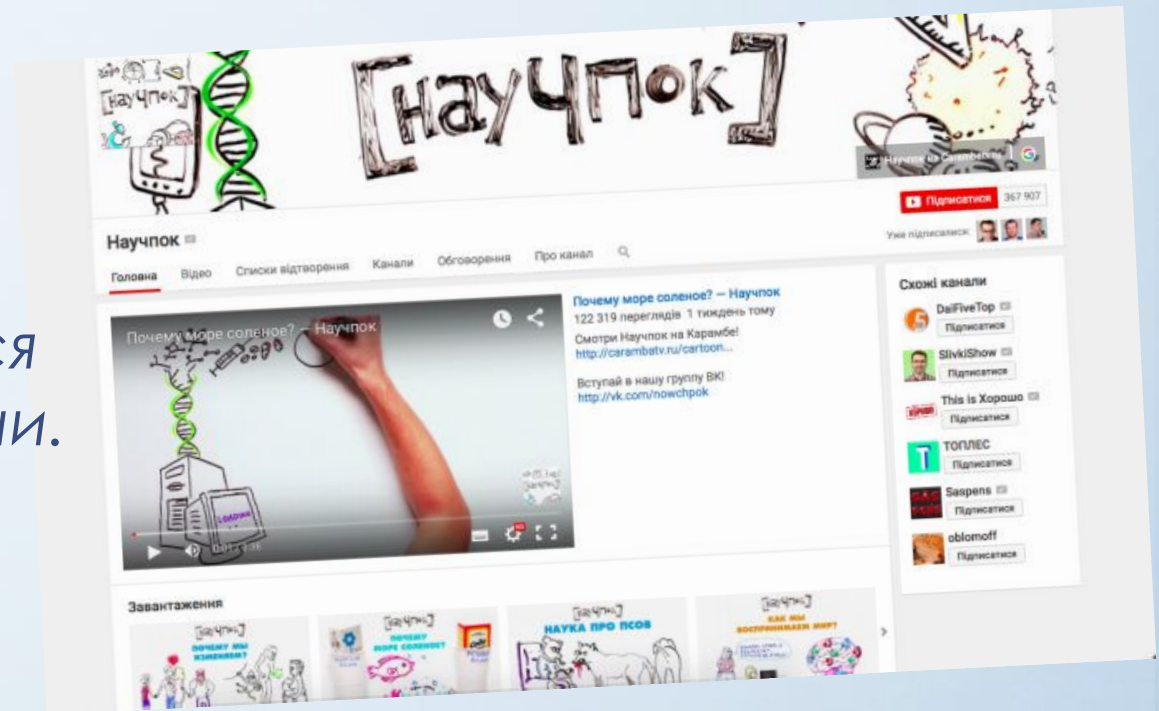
ся
ии.

[НАУЧПОК]

[НАУЧПОК]

Научпок на Carambatv

Підписатися 367 907

Вже підписались:

Научпок

Головна Відео Списки відтворення Канали Обговорення Про канал

Почему море соленое? – Научпок

Почему море соленое? — Научпок
122 319 переглядів 1 тиждень тому
Смотри Научпок на Карамбе!
http://carambatv.ru/cartoon...

Вступай в нашу группу ВК!
http://vk.com/nowchpok

LOADING

Схожі канали

DaiFiveTop
Підписатися

SlivkiShow
Підписатися

This is Хорошо
Підписатися

ТОПЛЕС
Підписатися

Saspens
Підписатися

oblomoff
Підписатися

Завантаження

[НАУЧПОК]
ПОЧЕМУ МЫ ИЗМЕНЯЕМ?

[НАУЧПОК]
ПОЧЕМУ МОРЕ СОЛЕНОЕ?

[НАУЧПОК]
НАУКА ПРО ПСОВ

[НАУЧПОК]
КАК МЫ ВОСПРИНИМАЕМ МИР?